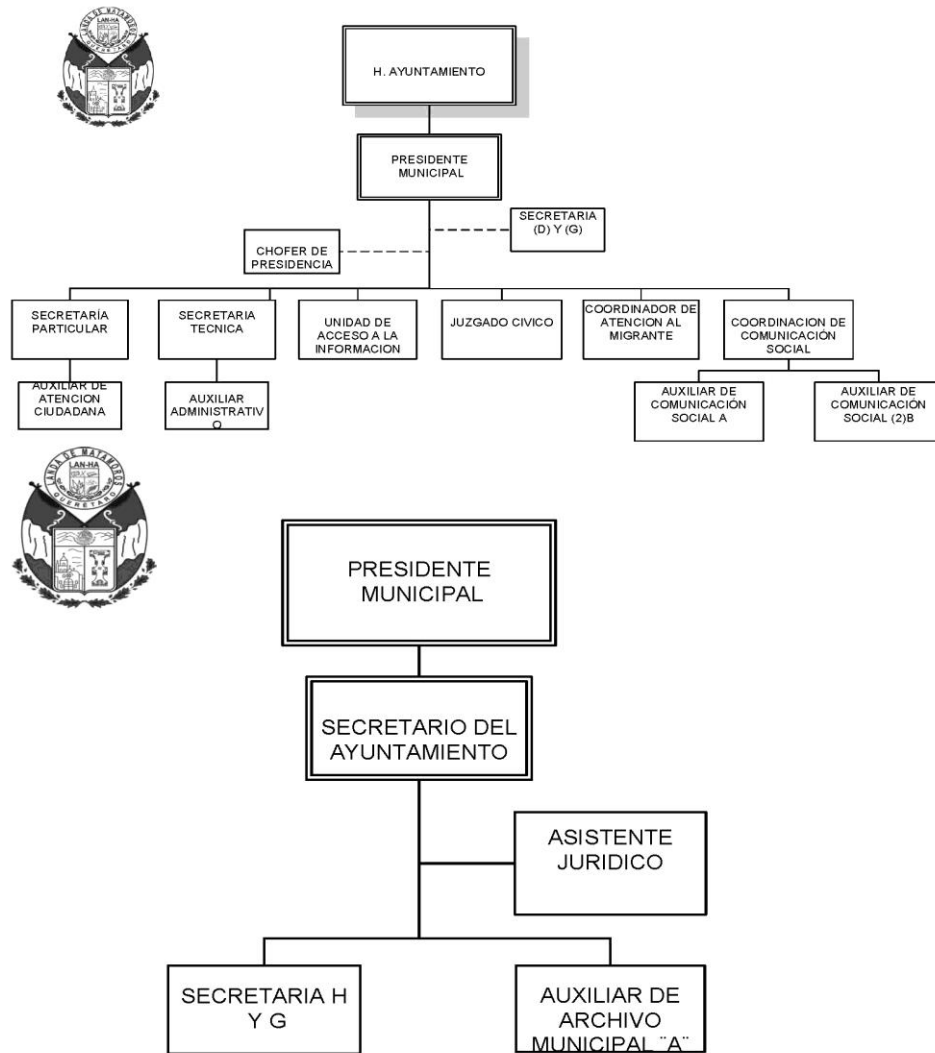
LANDA DE MATAMOROS
LAN-HA
QUERETARO

H. AYUNTAMIENTO

PRESIDENTE MUNICIPAL

SECRETARIA (D) Y (G)

CHOFER DE PRESIDENCIA

SECRETARÍA PARTICULAR

AUXILIAR DE ATENCION CIUDADANA

SECRETARIA TECNICA

AUXILIAR ADMINISTRATIV O

UNIDAD DE ACCESO A LA INFORMACION

JUZGADO CIVICO

COORDINADOR DE ATENCION AL MIGRANTE

COORDINACION DE COMUNICACIÓN SOCIAL

AUXILIAR DE COMUNICACIÓN SOCIAL A

AUXILIAR DE COMUNICACIÓN SOCIAL (2)B

LANDA DE MATAMOROS
LAN-HA
QUERETARO

PRESIDENTE MUNICIPAL

SECRETARIO DEL AYUNTAMIENTO

ASISTENTE JURIDICO

SECRETARIA H Y G

AUXILIAR DE ARCHIVO MUNICIPAL ¨A¨